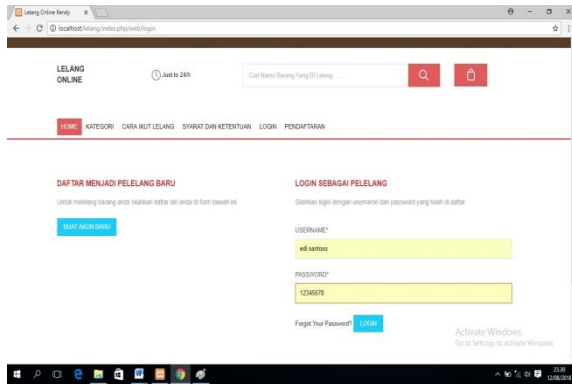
Lelang Online Rendy ×

localhost/lelang/index.php/web/login

LELANG ONLINE

Just to 24/h

Cari Nama Barang Yang Di Lelang ......

HOME KATEGORI CARA IKUT LELANG SYARAT DAN KETENTUAN LOGIN PENDAFTARAN

DAFTAR MENJADI PELELANG BARU

Untuk melelang barang anda silahkan daftar diri anda di form bawah ini

BUAT AKUN BARU

LOGIN SEBAGAI PELELANG

Silahkan login dengan username dan password yang telah di daftar

USERNAME*

edi santoso

PASSWORD*

12345678

Forgot Your Password? LOGIN

Activate Windows
Go to Settings to activate Windows.

23.30
12/06/2018